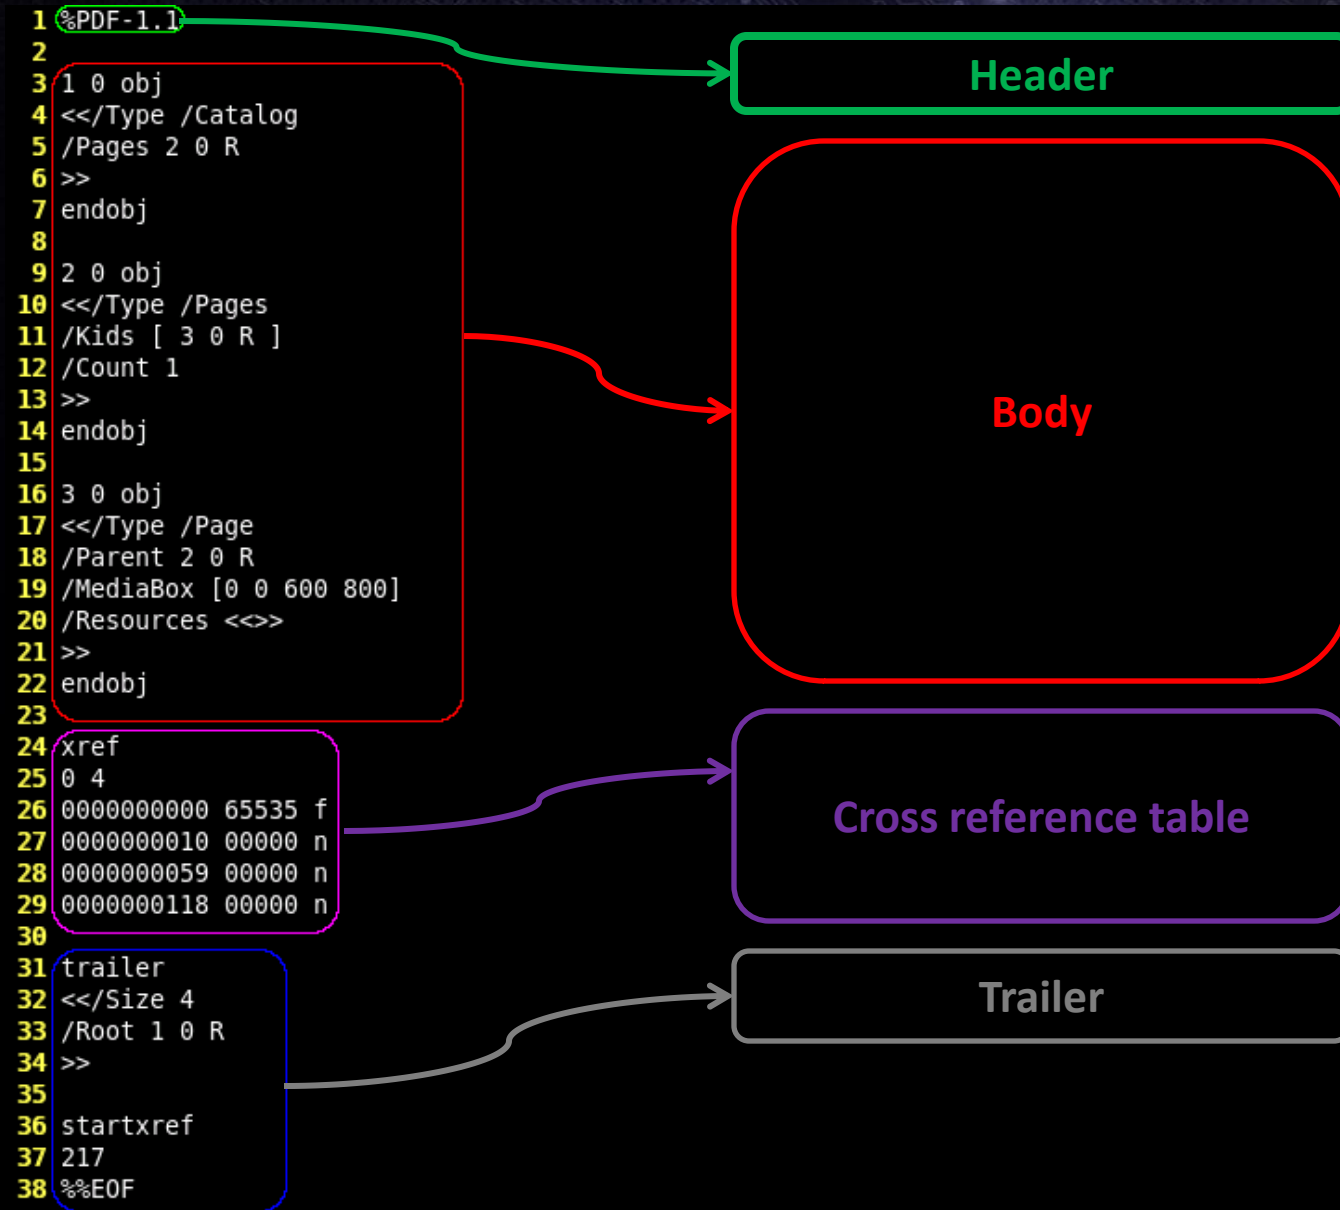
1 %PDF-1.1
2
3 1 0 obj
4 <</Type /Catalog
5 /Pages 2 0 R
6 >>
7 endobj
8
9 2 0 obj
10 <</Type /Pages
11 /Kids [ 3 0 R ]
12 /Count 1
13 >>
14 endobj
15
16 3 0 obj
17 <</Type /Page
18 /Parent 2 0 R
19 /MediaBox [0 0 600 800]
20 /Resources <<>>
21 >>
22 endobj
23
24 xref
25 0 4
26 0000000000 65535 f
27 0000000010 00000 n
28 0000000059 00000 n
29 0000000118 00000 n
30
31 trailer
32 <</Size 4
33 /Root 1 0 R
34 >>
35
36 startxref
37 217
38 %%EOF

Header

Body

Cross reference table

Trailer